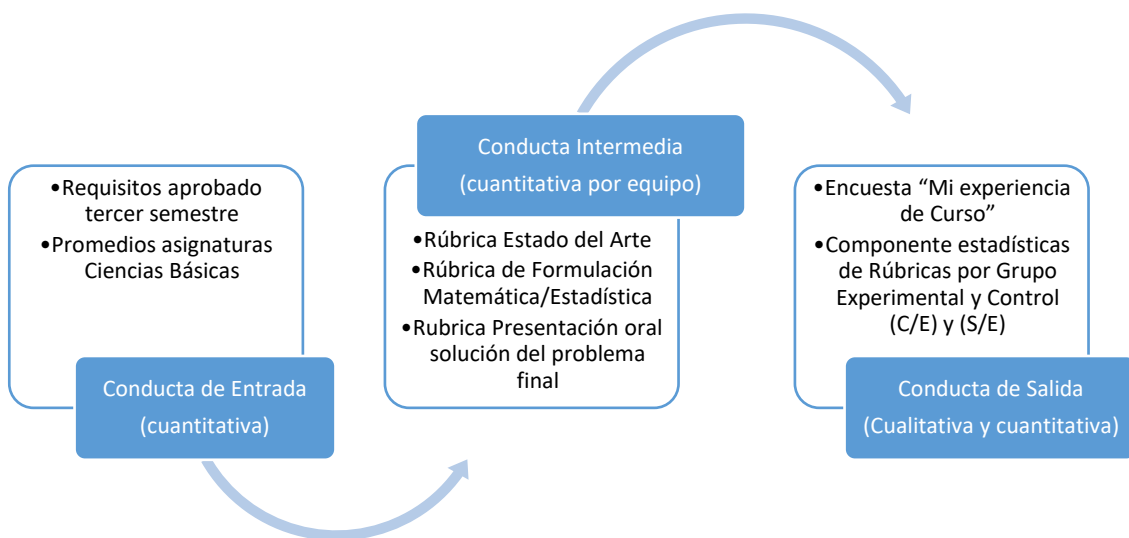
•Requisitos aprobado tercer semestre
•Promedios asignaturas Ciencias Básicas

Conducta de Entrada
(cuantitativa)

Conducta Intermedia
(cuantitativa por equipo)

•Rúbrica Estado del Arte
•Rúbrica de Formulación Matemática/Estadística
•Rubrica Presentación oral solución del problema final

•Encuesta "Mi experiencia de Curso"
•Componente estadísticas de Rúbricas por Grupo Experimental y Control (C/E) y (S/E)

Conducta de Salida
(Cualitativa y cuantitativa)